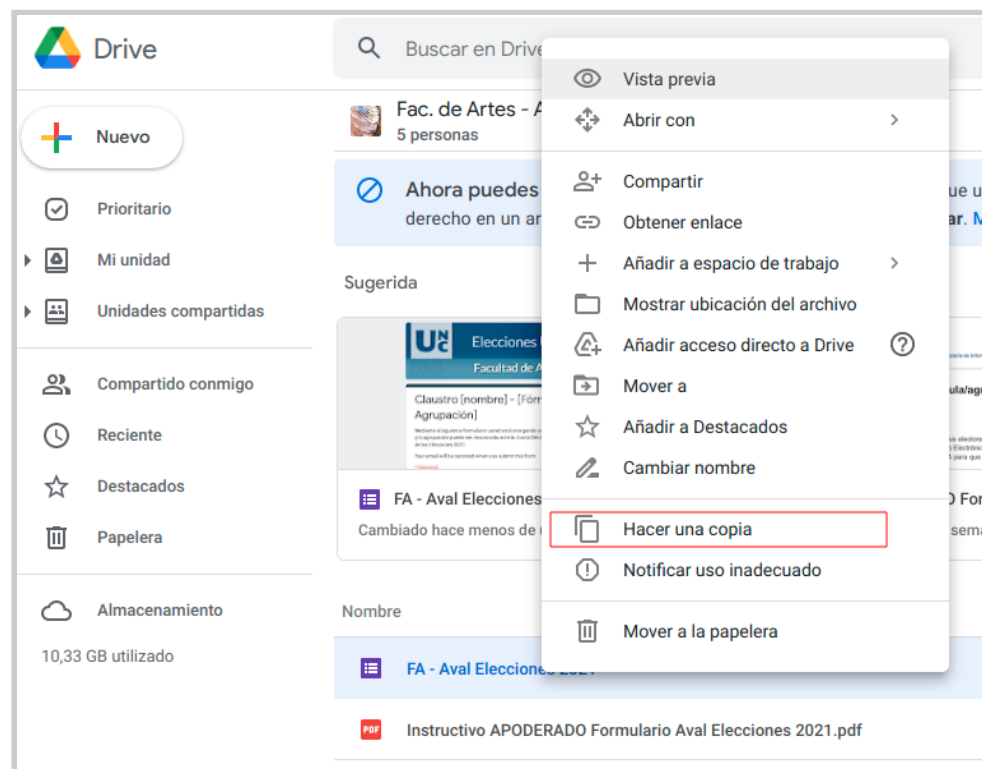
Drive

Buscar en Drive

Nuevo

Prioritario

Mi unidad

Unidades compartidas

Compartido conmigo

Reciente

Destacados

Papelera

Almacenamiento

10,33 GB utilizado

Fac. de Artes - A
5 personas

Ahora puedes
derecho en un ar

Sugerida

Elecciones
Facultad de A

Claustro [nombre] - [Fórm
Agrupación]

FA - Aval Elecciones
Cambiado hace menos de

Nombre

FA - Aval Elecciones 2021

Instructivo APODERADO Formulario Aval Elecciones 2021.pdf

Vista previa
Abrir con
Compartir
Obtener enlace
Añadir a espacio de trabajo
Mostrar ubicación del archivo
Añadir acceso directo a Drive
Mover a
Añadir a Destacados
Cambiar nombre
Hacer una copia
Notificar uso inadecuado
Mover a la papelera